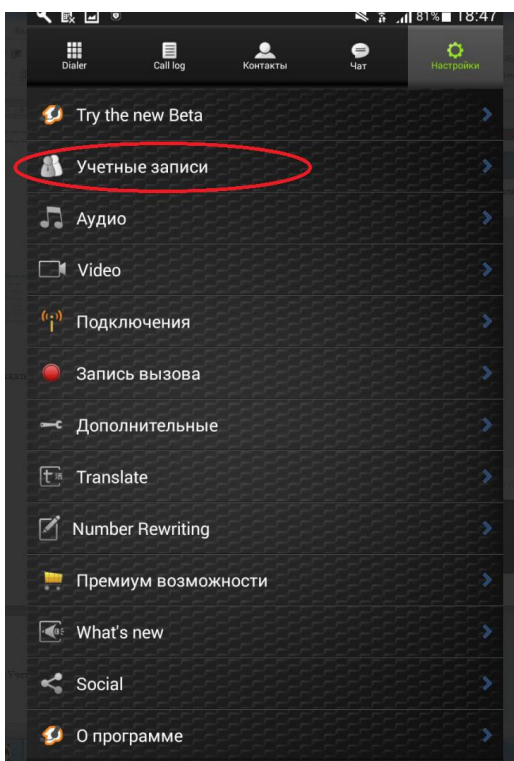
81% 18:47

Dialer
Call log
Контакты
Чат
Настройки

Try the new Beta
Учетные записи
Аудио
Video
Подключения
Запись вызова
Дополнительные
Translate
Number Rewriting
Премиум возможности
What's new
Social
О программе